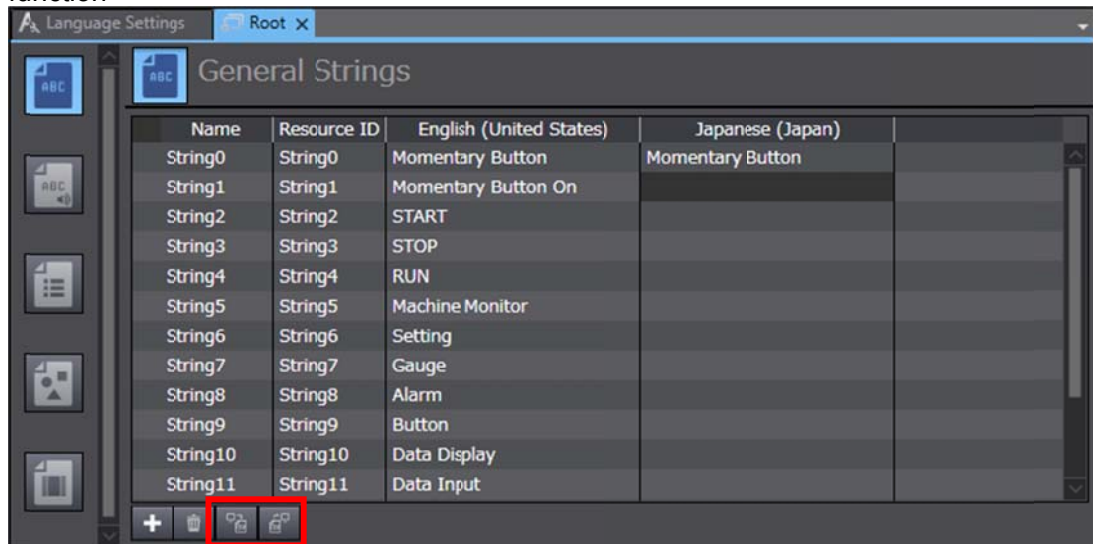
Language Settings | Root

ABC

ABC

General Strings

| Name | Resource ID | English (United States) | Japanese (Japan) |
|---|---|---|---|
| String0 | String0 | Momentary Button | Momentary Button |
| String1 | String1 | Momentary Button On | |
| String2 | String2 | START | |
| String3 | String3 | STOP | |
| String4 | String4 | RUN | |
| String5 | String5 | Machine Monitor | |
| String6 | String6 | Setting | |
| String7 | String7 | Gauge | |
| String8 | String8 | Alarm | |
| String9 | String9 | Button | |
| String10 | String10 | Data Display | |
| String11 | String11 | Data Input | |